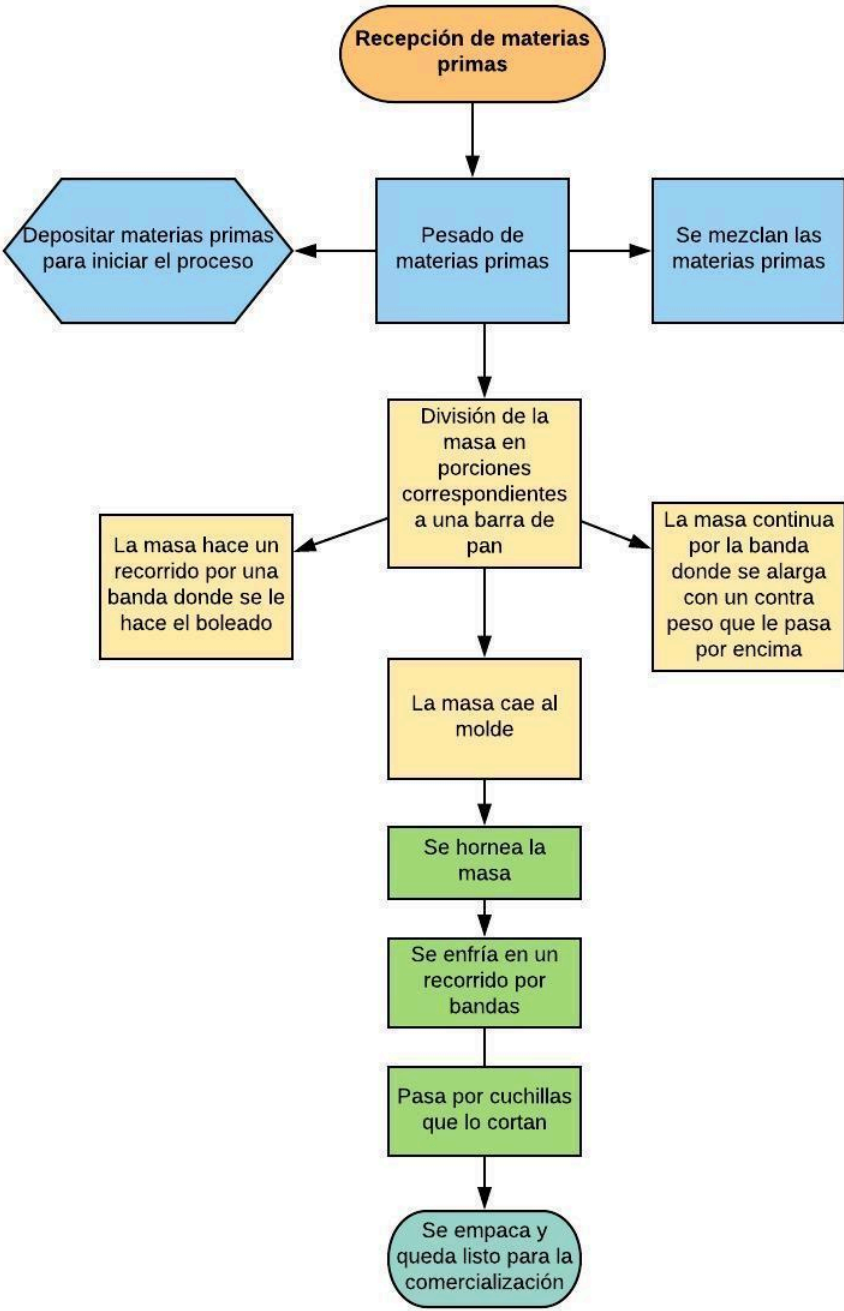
Recepción de materias primas

Depositar materias primas para iniciar el proceso

Pesado de materias primas

Se mezclan las materias primas

División de la masa en porciones correspondientes a una barra de pan

La masa hace un recorrido por una banda donde se le hace el boleado

La masa continua por la banda donde se alarga con un contra peso que le pasa por encima

La masa cae al molde

Se hornea la masa

Se enfría en un recorrido por bandas

Pasa por cuchillas que lo cortan

Se empaca y queda listo para la comercialización